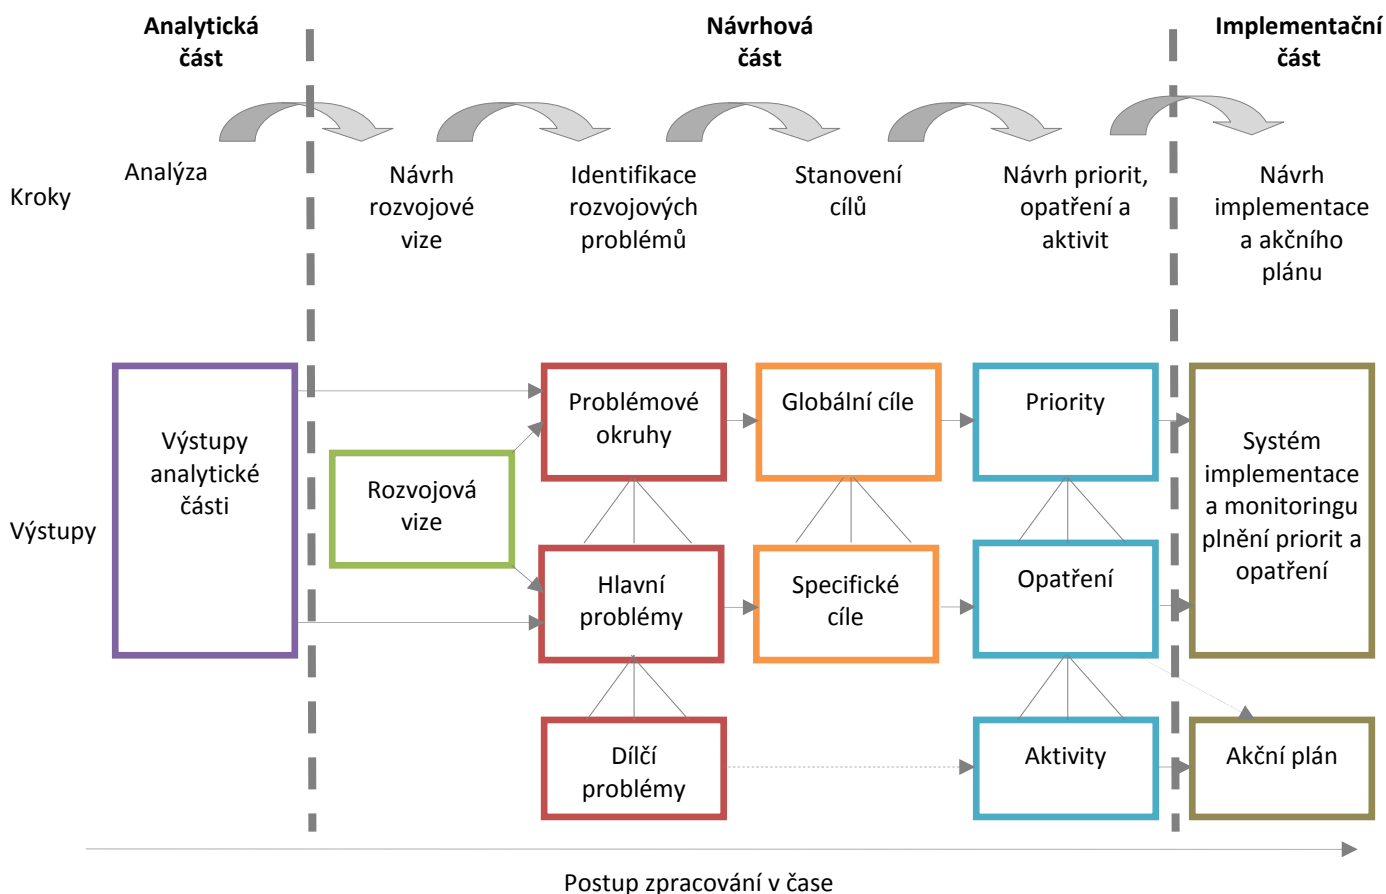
Analytická část

Návrhová část

Implementační část

Kroky

Analýza

Návrh rozvojové vize

Identifikace rozvojových problémů

Stanovení cílů

Návrh priorit, opatření a aktivit

Návrh implementace a akčního plánu

Výstupy

Výstupy analytické části

Rozvojová vize

Problémové okruhy

Hlavní problémy

Dílčí problémy

Globální cíle

Specifické cíle

Priority

Opatření

Aktivity

Systém implementace a monitoringu plnění priorit a opatření

Akční plán

Postup zpracování v čase